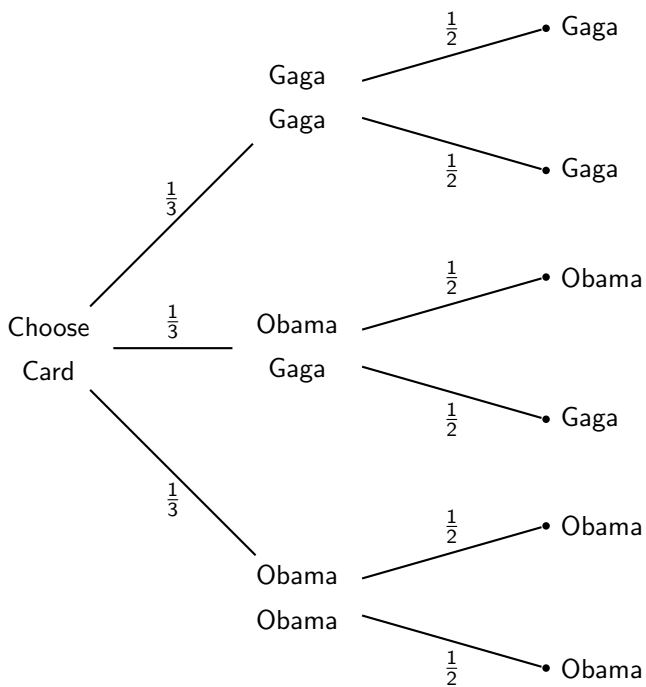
Choose Card

$\frac{1}{3}$

Gaga
Gaga

$\frac{1}{2}$ Gaga

$\frac{1}{2}$ Gaga

$\frac{1}{3}$

Obama
Gaga

$\frac{1}{2}$ Obama

$\frac{1}{2}$ Gaga

$\frac{1}{3}$

Obama
Obama

$\frac{1}{2}$ Obama

$\frac{1}{2}$ Obama